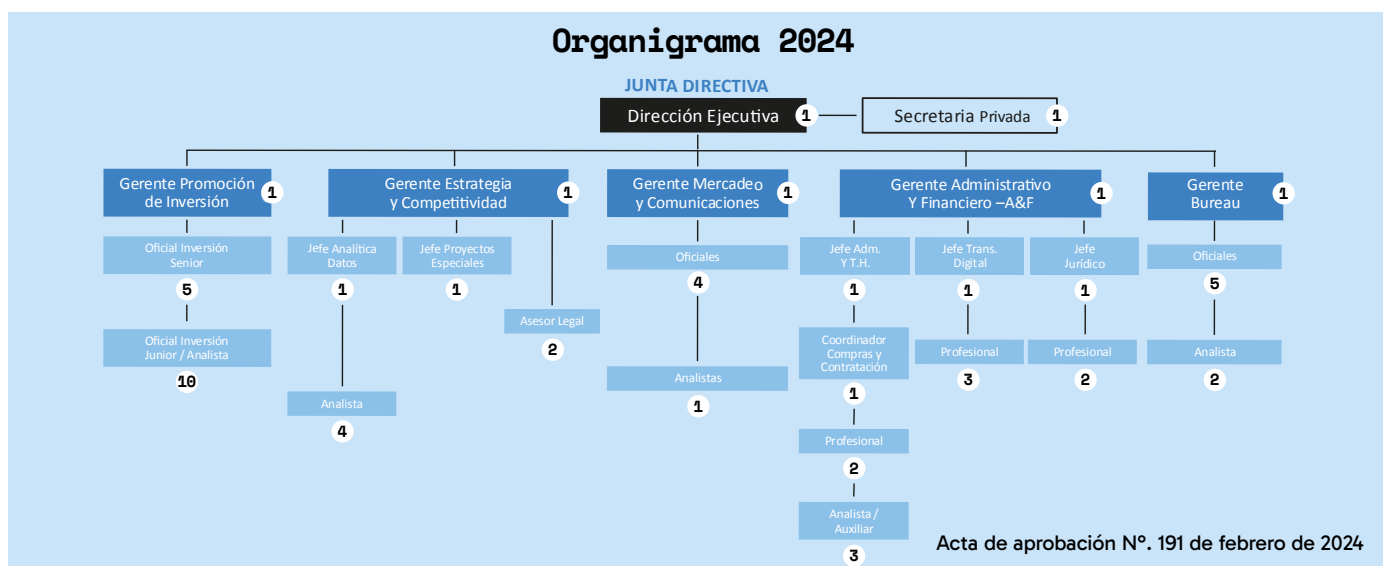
Organigrama 2024

JUNTA DIRECTIVA

Dirección Ejecutiva 1

Secretaria Privada 1

Gerente Promoción de Inversión 1

Oficial Inversión Senior
5

Oficial Inversión Junior / Analista
10

Gerente Estrategia y Competitividad 1

Jefe Analítica Datos
1

Analista
4

Jefe Proyectos Especiales
1

Asesor Legal
2

Gerente Mercadeo y Comunicaciones 1

Oficiales
4

Analistas
1

Gerente Administrativo Y Financiero –A&F 1

Jefe Adm. Y T.H.
1

Coordinador Compras y Contratación
1

Profesional
2

Analista / Auxiliar
3

Jefe Trans. Digital
1

Profesional
3

Jefe Jurídico
1

Profesional
2

Gerente Bureau 1

Oficiales
5

Analista
2

Acta de aprobación N°. 191 de febrero de 2024